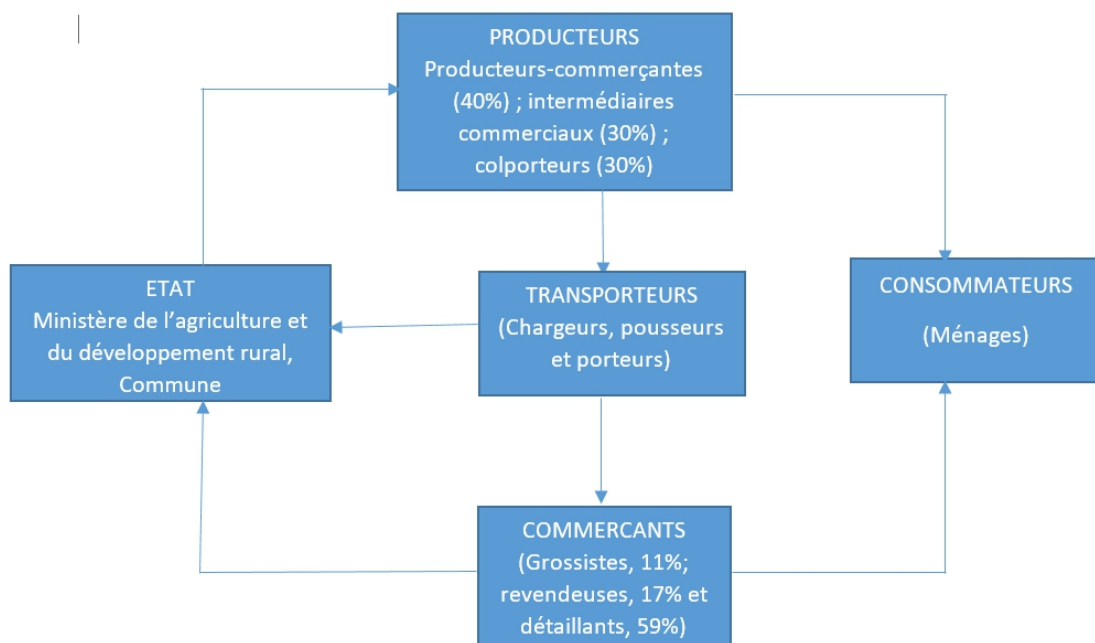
PRODUCTEURS
Producteurs-commerçantes (40%) ; intermédiaires commerciaux (30%) ; colporteurs (30%)

ETAT
Ministère de l'agriculture et du développement rural, Commune

TRANSPORTEURS
(Chargeurs, pousseurs et porteurs)

CONSOMMATEURS
(Ménages)

COMMERCANTS
(Grossistes, 11%; revendeuses, 17% et détaillants, 59%)